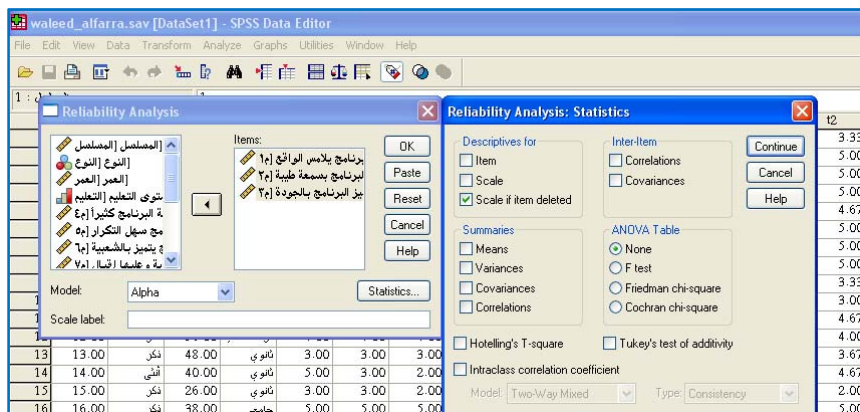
waleed_alfarra.sav [DataSet1] - SPSS Data Editor

File Edit View Data Transform Analyze Graphs Utilities Window Help

1 : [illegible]

Reliability Analysis

[المسلسل [المسلسل
[النوع [النوع
[العمر [العمر
ستوى التعليم [التعليم
ة البرنامج كثيرا [م٤
مج سهل التكرار [م٥
ج يتميز بالشعبية [م٦
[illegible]

Items:
برنامج يلامس الواقع [م١
لبرنامج بسمعة طيبة [م٢
يز البرنامج بالجودة [م٣

OK
Paste
Reset
Cancel
Help

Model: Alpha
Statistics...
Scale label:

Reliability Analysis: Statistics

Descriptives for
Item
Scale
Scale if item deleted

Inter-Item
Correlations
Covariances

Continue
Cancel
Help

Summaries
Means
Variances
Covariances
Correlations

ANOVA Table
None
F test
Friedman chi-square
Cochran chi-square

Hotelling's T-square
Tukey's test of additivity

Intraclass correlation coefficient

Model: Two-Way Mixed
Type: Consistency

t2
3.33
5.00
5.00
5.00
4.67
5.00
5.00
5.00
3.33
3.00
4.67
4.00
3.67
4.67
2.00
5.00

| 13 | 13.00 | ذكر | 48.00 | ثانوي | 3.00 | 3.00 | 3.00 |
|---|---|---|---|---|---|---|---|
| 14 | 14.00 | أنثى | 40.00 | ثانوي | 5.00 | 3.00 | 2.00 |
| 15 | 15.00 | ذكر | 26.00 | ثانوي | 3.00 | 3.00 | 2.00 |
| 16 | 16.00 | ذكر | 38.00 | جامعي | 5.00 | 5.00 | 5.00 |